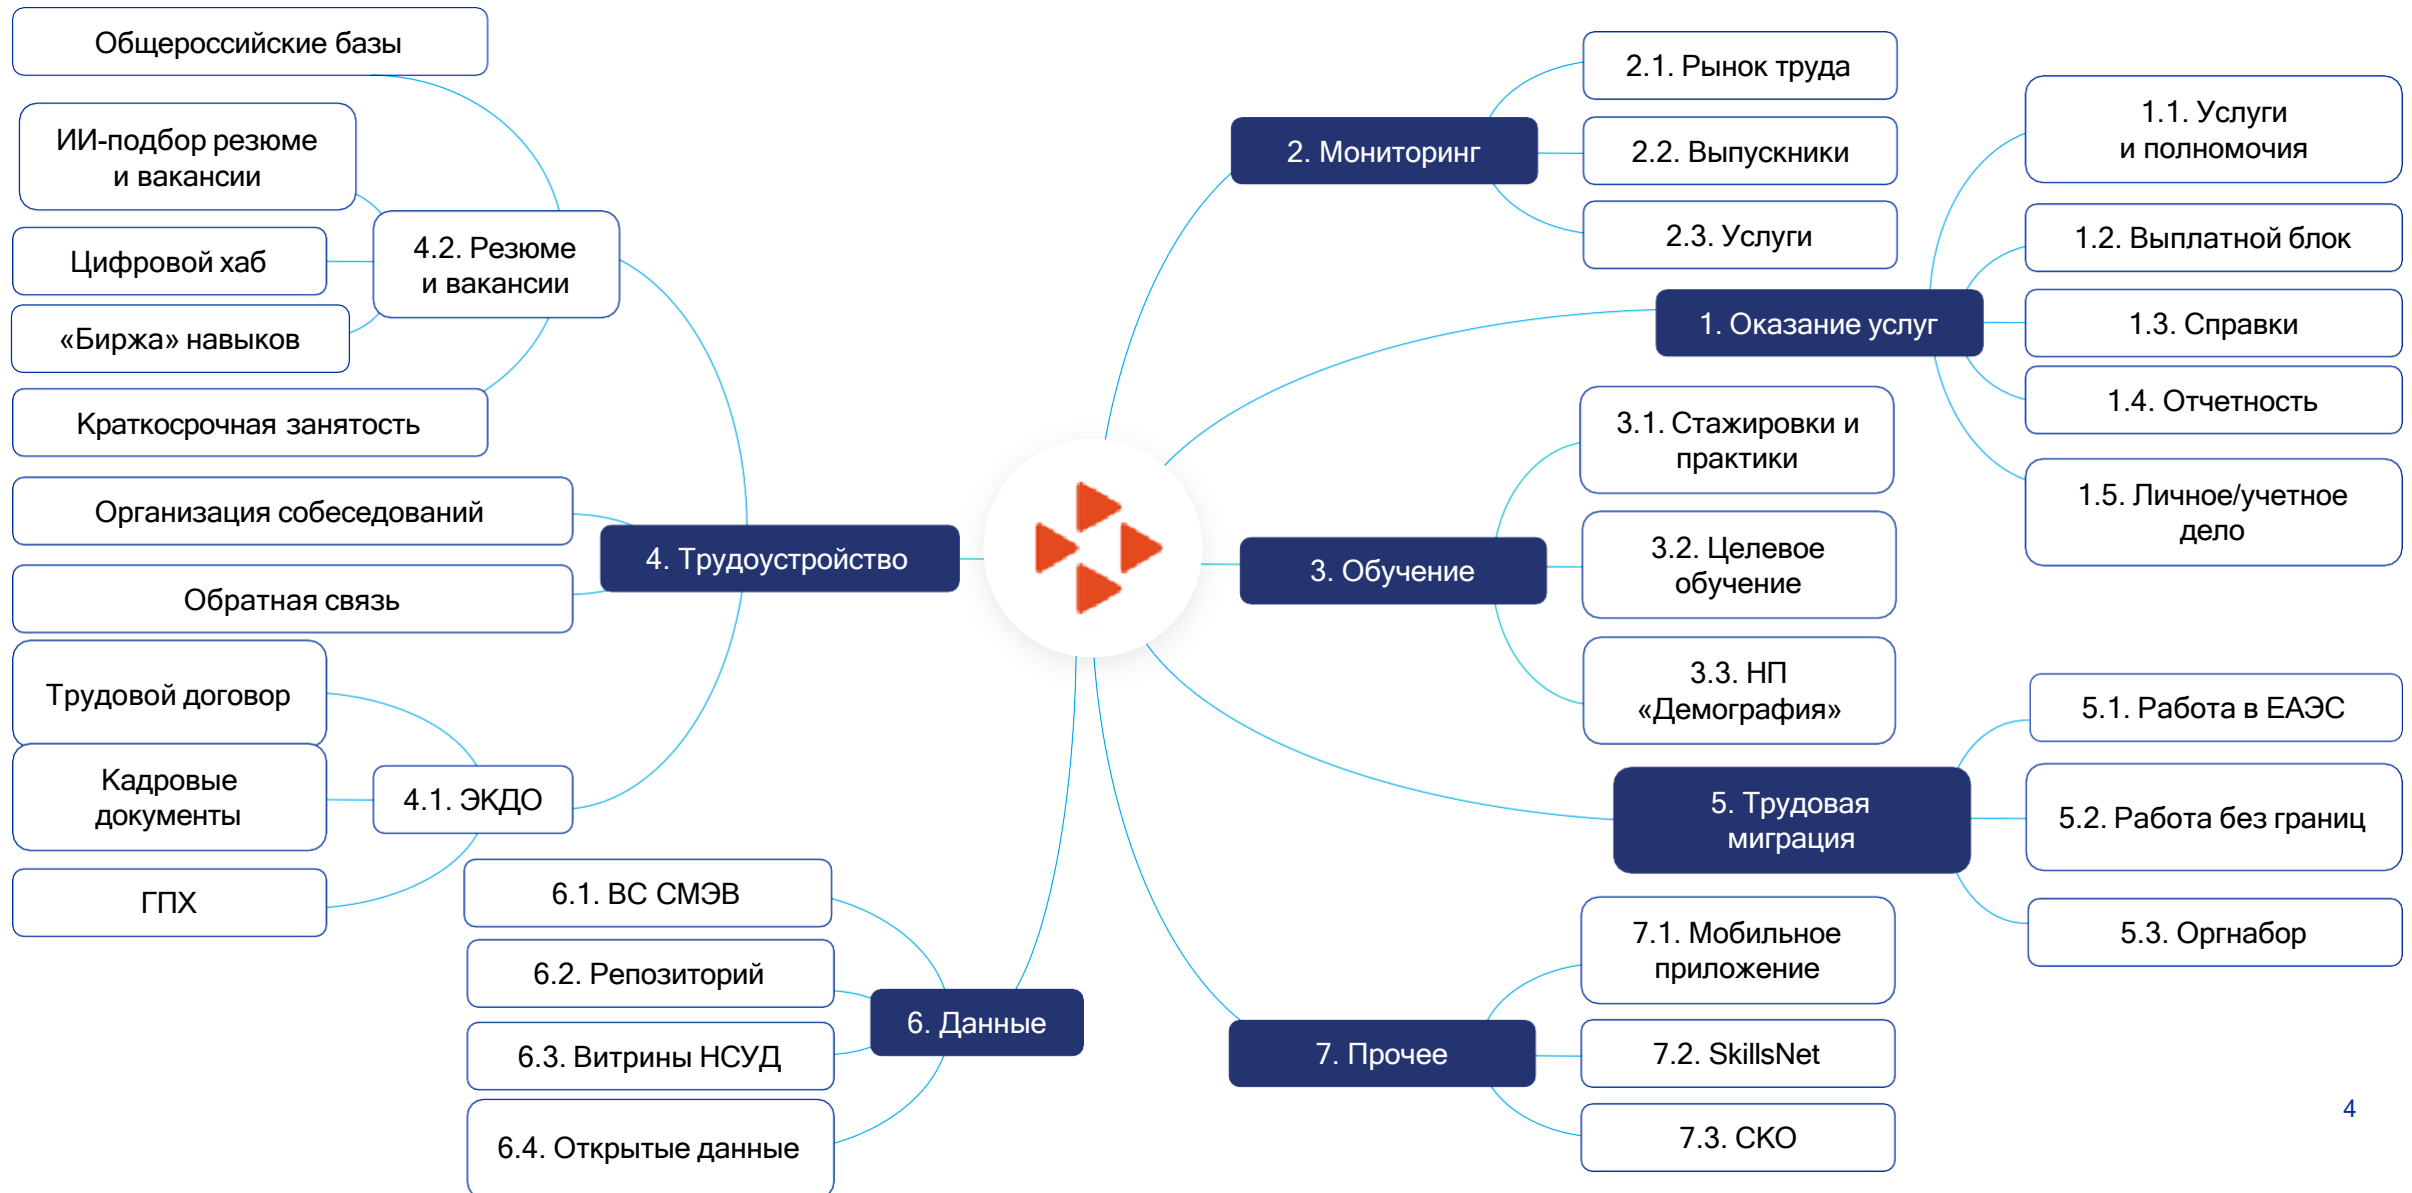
Общероссийские базы

ИИ-подбор резюме и вакансии

Цифровой хаб

«Биржа» навыков

4.2. Резюме и вакансии

Краткосрочная занятость

Организация собеседований

Обратная связь

4. Трудоустройство

Трудовой договор

Кадровые документы

4.1. ЭКДО

ГПХ

6.1. ВС СМЭВ

6.2. Репозиторий

6.3. Витрины НСУД

6.4. Открытые данные

6. Данные

2. Мониторинг

2.1. Рынок труда

2.2. Выпускники

2.3. Услуги

1. Оказание услуг

1.1. Услуги и полномочия

1.2. Выплатной блок

1.3. Справки

1.4. Отчетность

1.5. Личное/учетное дело

3. Обучение

3.1. Стажировки и практики

3.2. Целевое обучение

3.3. НП «Демография»

5. Трудовая миграция

5.1. Работа в ЕАЭС

5.2. Работа без границ

5.3. Оргнабор

7. Прочее

7.1. Мобильное приложение

7.2. SkillsNet

7.3. СКО

4